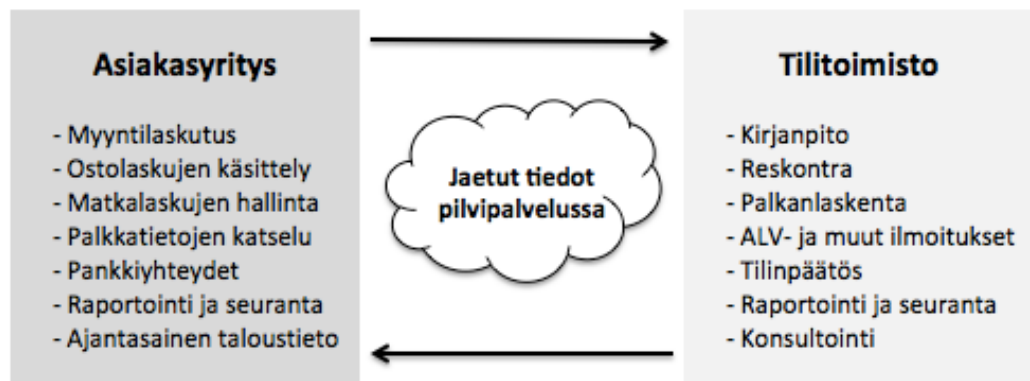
Asiakasyritys

- Myyntilaskutus
- Ostolaskujen käsittely
- Matkalaskujen hallinta
- Palkkatietojen katselu
- Pankkiyhteydet
- Raportointi ja seuranta
- Ajantasainen taloustieto

Jaetut tiedot pilvipalvelussa

Tilitoimisto

- Kirjanpito
- Reskontra
- Palkanlaskenta
- ALV- ja muut ilmoitukset
- Tilinpäätös
- Raportointi ja seuranta
- Konsultointi